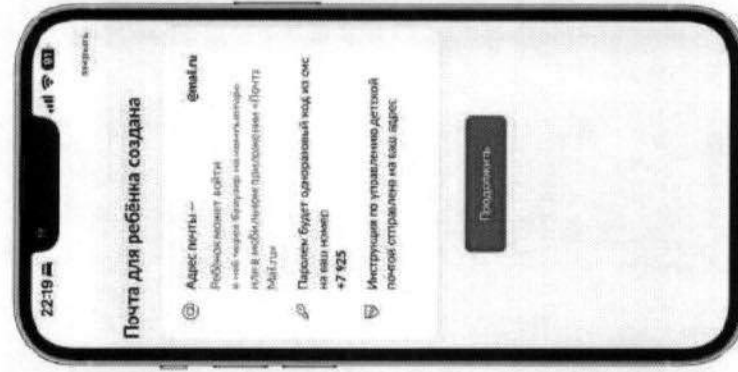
22:19
Закрыть

Почта для ребёнка создана

Адрес почты — @mail.ru
Ребёнок может войти в неё через браузер на компьютере или в мобильном приложении «Почта Mail.ru»

Паролем будет одноразовый код из смс на ваш номер
+7 925

Инструкция по управлению детской почтой отправлена на ваш адрес

Продолжить